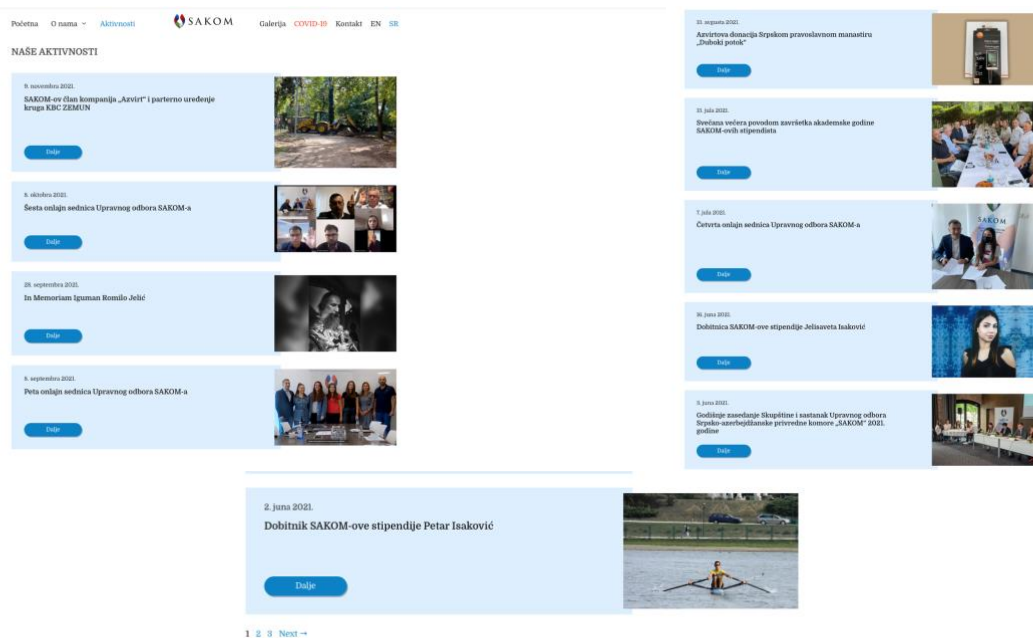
Početna O nama Aktivnosti SAKOM Galerija COVID-19 Kontakt EN SR

NAŠE AKTIVNOSTI

9. novembra 2021.
SAKOM-ov član kompanija „Azvirt" i parterno uređenje kruga KBC ZEMUN
Dalje

8. oktobra 2021.
Šesta onlajn sednica Upravnog odbora SAKOM-a
Dalje

28. septembra 2021.
In Memoriam Iguman Romilo Jelić
Dalje

8. septembra 2021.
Peta onlajn sednica Upravnog odbora SAKOM-a
Dalje

31. avgusta 2021.
Azvirtova donacija Srpskom pravoslavnom manastiru „Duboki potok"
Dalje

21. jula 2021.
Svečana večera povodom završetka akademske godine SAKOM-ovih stipendista
Dalje

7. jula 2021.
Četvrta onlajn sednica Upravnog odbora SAKOM-a
Dalje

16. juna 2021.
Dobitnica SAKOM-ove stipendije Jelisaveta Isaković
Dalje

3. juna 2021.
Godišnje zasedanje Skupštine i sastanak Upravnog odbora Srpsko-azerbejdžanske privredne komore „SAKOM" 2021. godine
Dalje

2. juna 2021.
Dobitnik SAKOM-ove stipendije Petar Isaković
Dalje

1 2 3 Next →